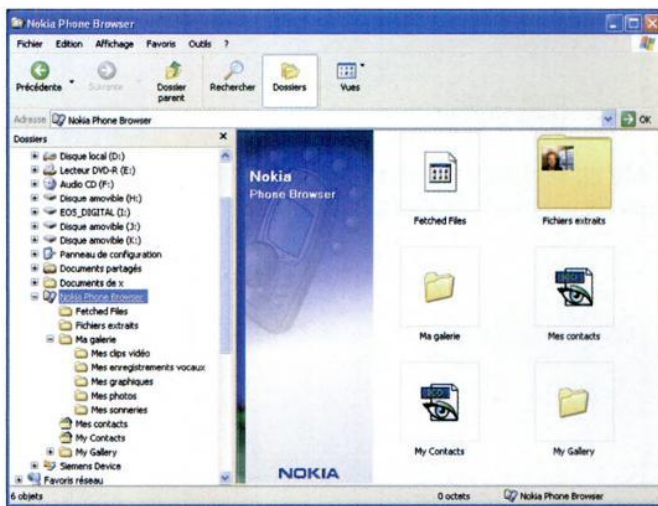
Nokia Phone Browser

Fichier Edition Affichage Favoris Outils ?

Précédente Suivante Dossier parent Rechercher Dossiers Vues

Adresse Nokia Phone Browser OK

Dossiers

Disque local (D:)
Lecteur DVD-R (E:)
Audio CD (F:)
Disque amovible (H:)
EOS_DIGITAL (I:)
Disque amovible (J:)
Disque amovible (K:)
Panneau de configuration
Documents partagés
Documents de x
Nokia Phone Browser
Fetched Files
Fichiers extraits
Ma galerie
Mes clips vidéo
Mes enregistrements vocaux
Mes graphiques
Mes photos
Mes sonneries
Mes contacts
My Contacts
My Gallery
Siemens Device
Favoris réseau

Nokia
Phone Browser

NOKIA

Fetched Files
Fichiers extraits
Ma galerie
Mes contacts
My Contacts
My Gallery

6 objets 0 octets Nokia Phone Browser